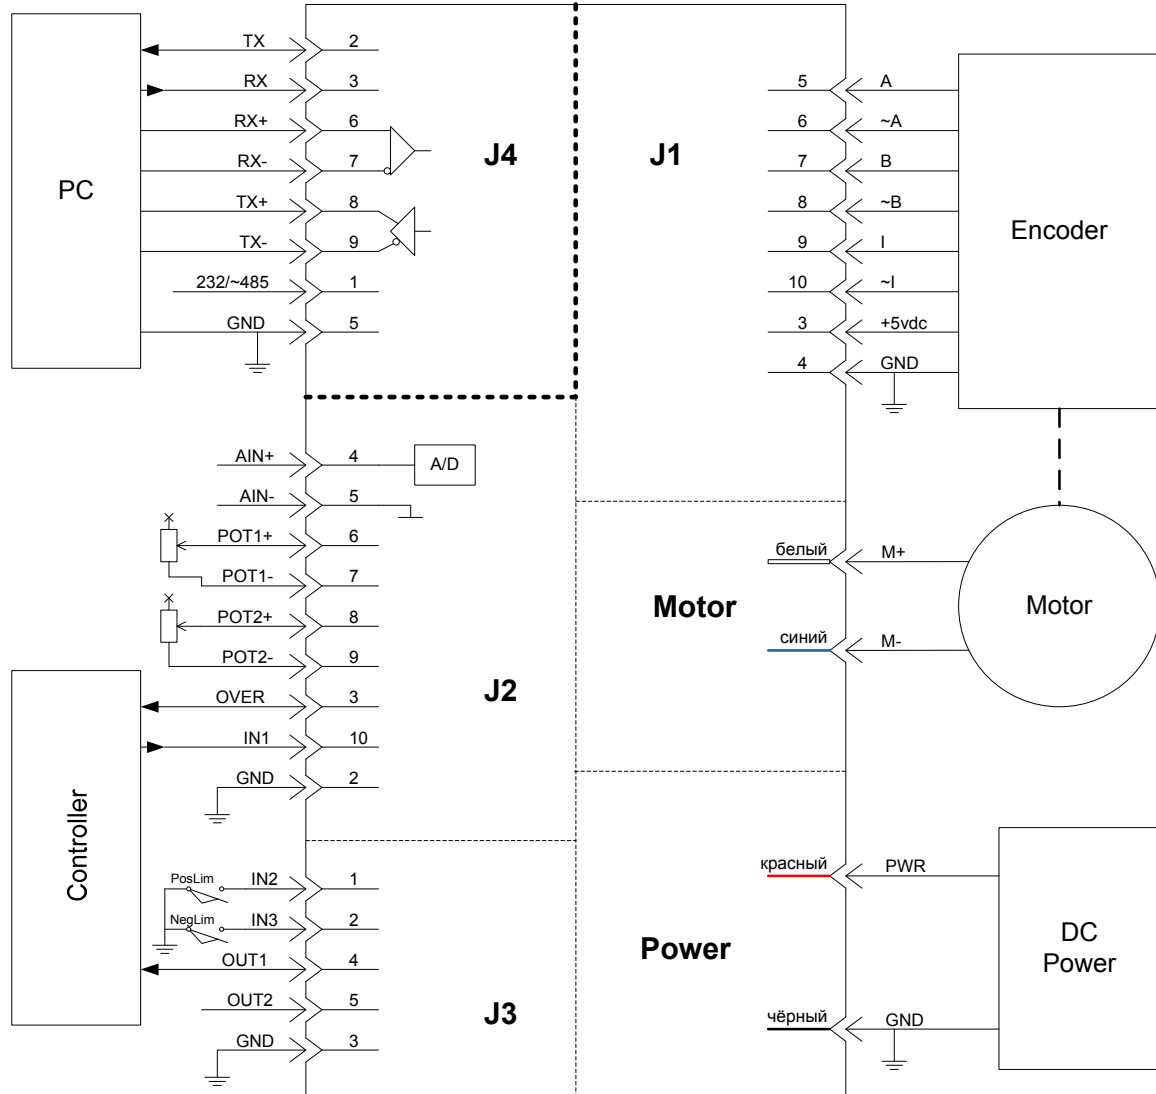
PC

TX 2
RX 3
RX+ 6
RX- 7
TX+ 8
TX- 9
232/~485 1
GND 5

J4

J1

5 A
6 ~A
7 B
8 ~B
9 I
10 ~I
3 +5vdc
4 GND

Encoder

AIN+ 4
A/D
AIN- 5
POT1+ 6
POT1- 7
POT2+ 8
POT2- 9

белый M+
синий M-

Motor

Motor

Controller

OVER 3
IN1 10
GND 2

J2

PosLim IN2 1
NegLim IN3 2
OUT1 4
OUT2 5
GND 3

J3

красный PWR
чёрный GND

Power

DC Power